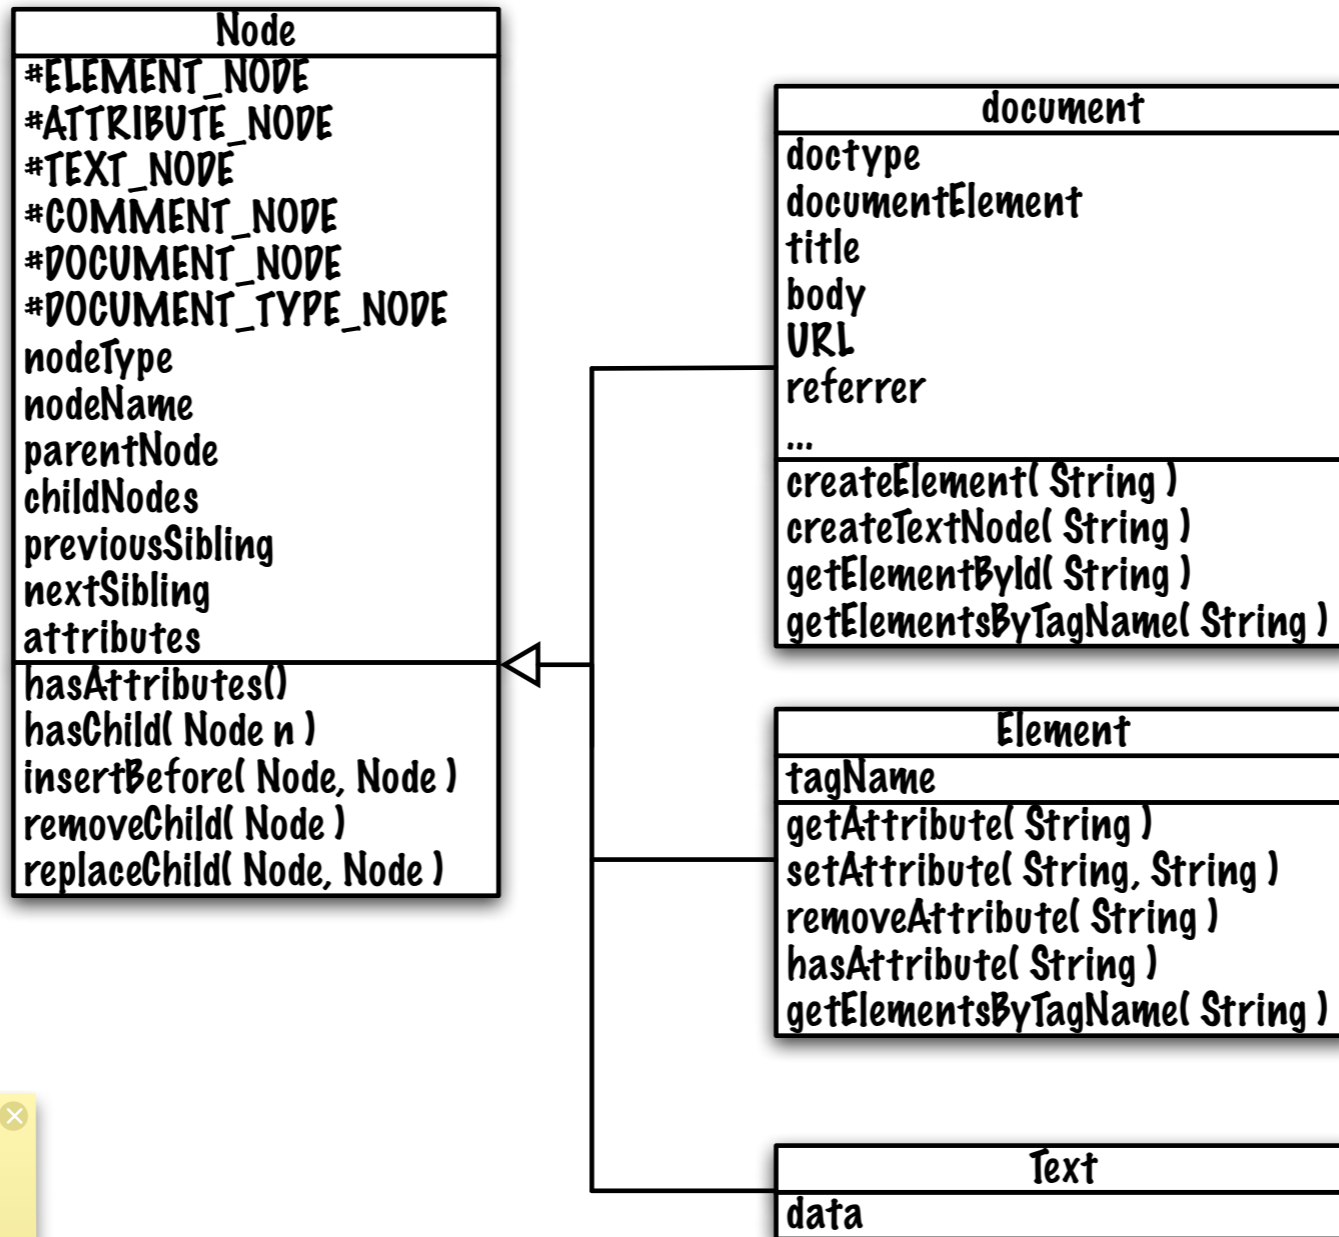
Node
*ELEMENT_NODE
*ATTRIBUTE_NODE
*TEXT_NODE
*COMMENT_NODE
*DOCUMENT_NODE
*DOCUMENT_TYPE_NODE
nodeType
nodeName
parentNode
childNodes
previousSibling
nextSibling
attributes
hasAttributes()
hasChild( Node n )
insertBefore( Node, Node )
removeChild( Node )
replaceChild( Node, Node )

document
doctype
documentElement
title
body
URL
referrer
...
createElement( String )
createTextNode( String )
getElementById( String )
getElementsByTagName( String )

Element
tagName
getAttribute( String )
setAttribute( String, String )
removeAttribute( String )
hasAttribute( String )
getElementsByTagName( String )

Text
data